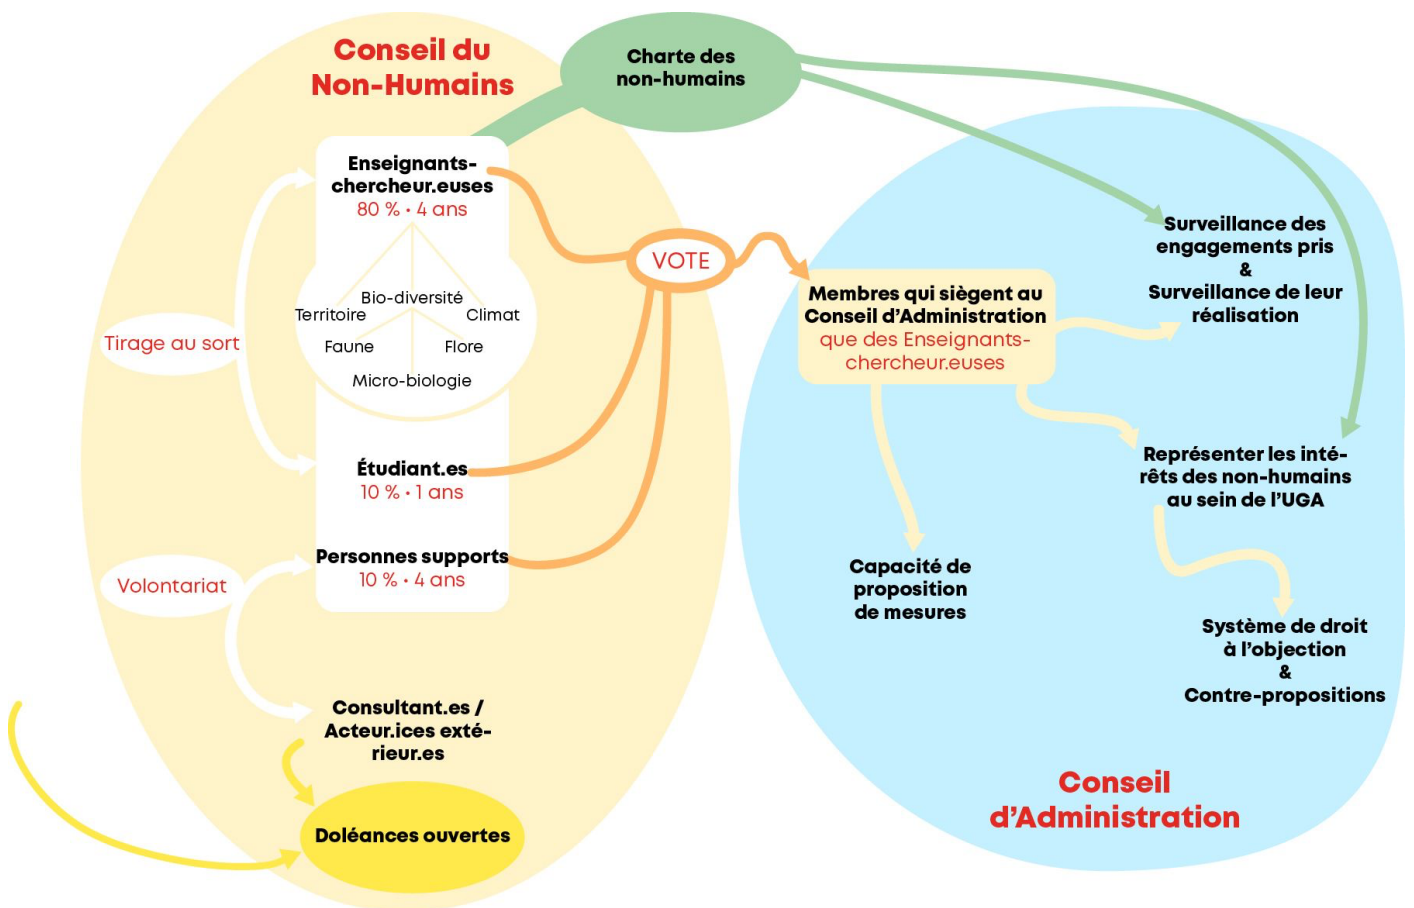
Conseil du Non-Humains

Charte des non-humains

Enseignants-chercheur.euses
80 % • 4 ans

Bio-diversité
Territoire
Climat
Faune
Flore
Micro-biologie

Tirage au sort

VOTE

Étudiant.es
10 % • 1 ans

Personnes supports
10 % • 4 ans

Volontariat

Consultant.es / Acteur.ices extérieur.es

Doléances ouvertes

Surveillance des engagements pris
&
Surveillance de leur réalisation

Membres qui siègent au Conseil d'Administration
que des Enseignants-chercheur.euses

Représenter les intérêts des non-humains au sein de l'UGA

Capacité de proposition de mesures

Système de droit à l'objection
&
Contre-propositions

Conseil d'Administration